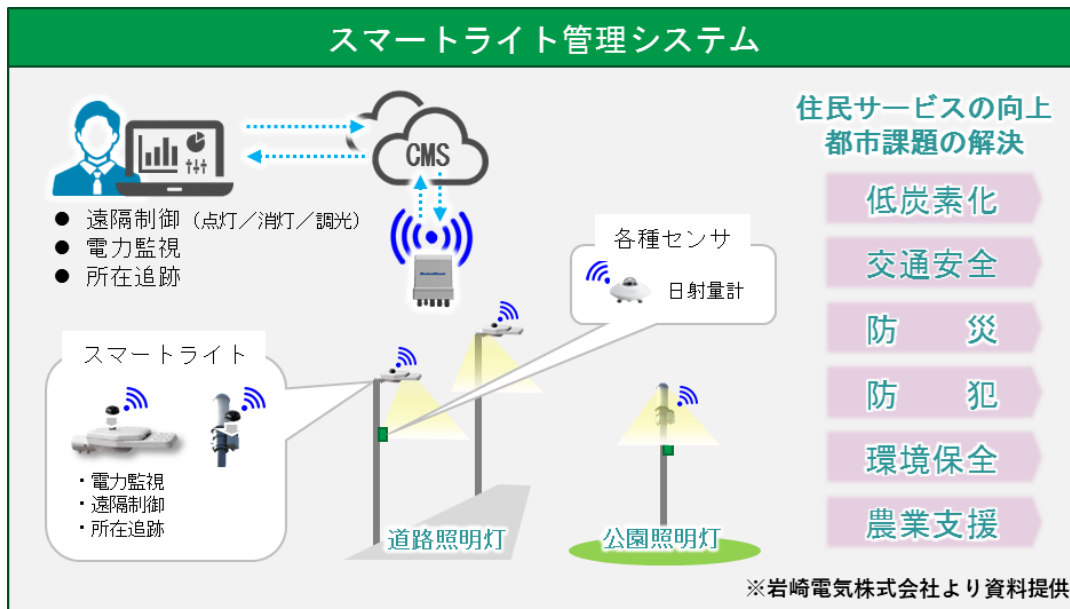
スマートライト管理システム

CMS

● 遠隔制御（点灯／消灯／調光）
● 電力監視
● 所在追跡

各種センサ
日射量計

スマートライト
・電力監視
・遠隔制御
・所在追跡

道路照明灯
公園照明灯

住民サービスの向上
都市課題の解決

低炭素化
交通安全
防　災
防　犯
環境保全
農業支援

※岩崎電気株式会社より資料提供